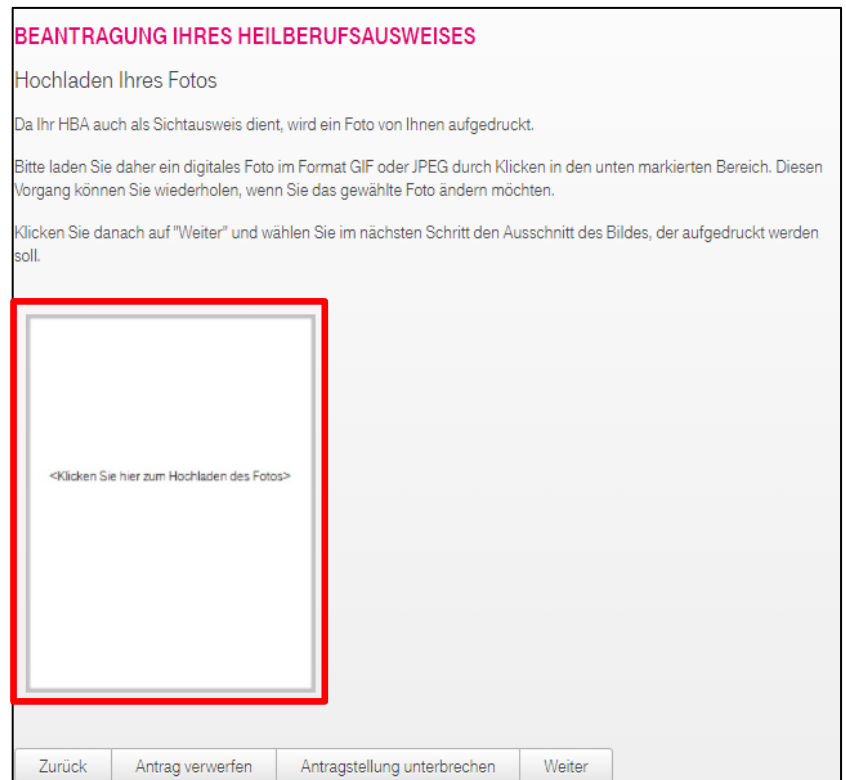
BEANTRAGUNG IHRES HEILBERUFSAUSWEISES

Hochladen Ihres Fotos

Da Ihr HBA auch als Sichtausweis dient, wird ein Foto von Ihnen aufgedruckt.

Bitte laden Sie daher ein digitales Foto im Format GIF oder JPEG durch Klicken in den unten markierten Bereich. Diesen Vorgang können Sie wiederholen, wenn Sie das gewählte Foto ändern möchten.

Klicken Sie danach auf "Weiter" und wählen Sie im nächsten Schritt den Ausschnitt des Bildes, der aufgedruckt werden soll.

<Klicken Sie hier zum Hochladen des Fotos>

Zurück | Antrag verwerfen | Antragstellung unterbrechen | Weiter